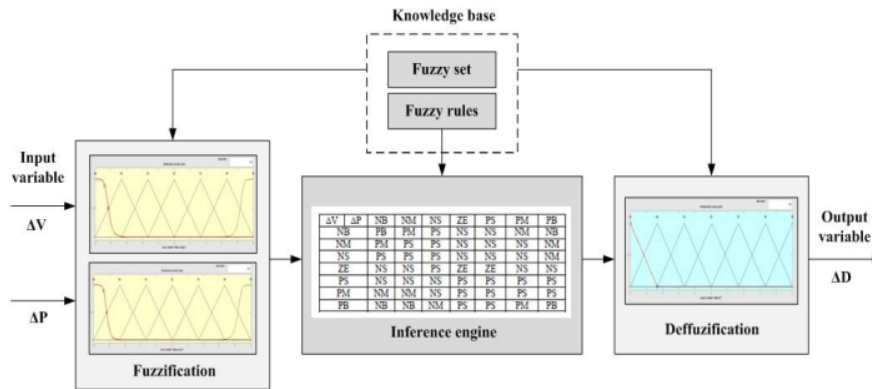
Knowledge base

Fuzzy set

Fuzzy rules

Input variable

ΔV

ΔP

Fuzzification

| ΔV ΔP | NB | NM | NS | ZE | PS | PM | PB |
|---|---|---|---|---|---|---|---|
| NB | PB | PM | PS | NS | NS | NM | NB |
| NM | PM | PS | PS | NS | NS | NS | NM |
| NS | PS | PS | PS | NS | NS | NS | NM |
| ZE | NS | NS | PS | ZE | NS | NS | NS |
| PS | NS | NS | NS | PS | PS | PS | PS |
| PM | NM | NM | NS | PS | PS | PS | PS |
| PB | NB | NB | NM | PS | PS | PM | PB |

Inference engine

Deffuzification

Output variable

ΔD